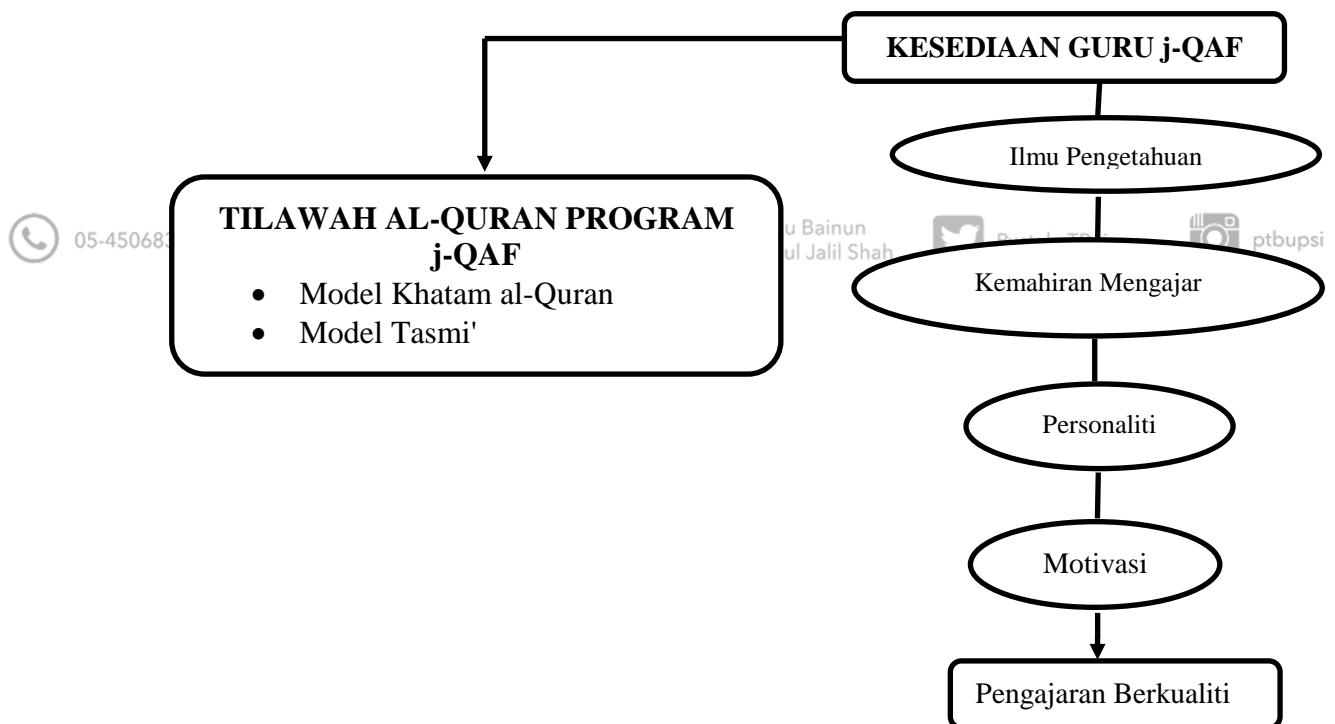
KESEDIAAN GURU j-QAF

TILAWAH AL-QURAN PROGRAM j-QAF
• Model Khatam al-Quran
• Model Tasmi'

05-450683 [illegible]

u Bainun
ul Jalil Shah

Pustaka TBainun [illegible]

ptbupsi

Ilmu Pengetahuan

Kemahiran Mengajar

Personaliti

Motivasi

Pengajaran Berkualiti